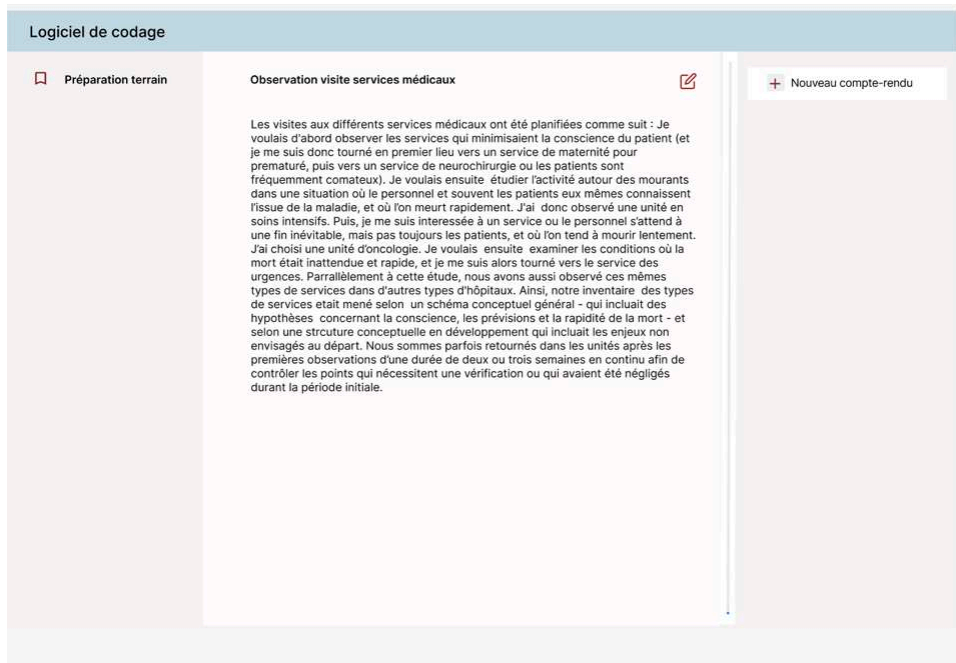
Logiciel de codage

Préparation terrain

Observation visite services médicaux

Les visites aux différents services médicaux ont été planifiées comme suit : Je voulais d'abord observer les services qui minimisaient la conscience du patient (et je me suis donc tourné en premier lieu vers un service de maternité pour prematuré, puis vers un service de neurochirurgie ou les patients sont fréquemment comateux). Je voulais ensuite étudier l'activité autour des mourants dans une situation où le personnel et souvent les patients eux mêmes connaissent l'issue de la maladie, et où l'on meurt rapidement. J'ai donc observé une unité en soins intensifs. Puis, je me suis interessée à un service ou le personnel s'attend à une fin inévitable, mais pas toujours les patients, et où l'on tend à mourir lentement. J'ai choisi une unité d'oncologie. Je voulais ensuite examiner les conditions où la mort était inattendue et rapide, et je me suis alors tourné vers le service des urgences. Parrallèlement à cette étude, nous avons aussi observé ces mêmes types de services dans d'autres types d'hôpitaux. Ainsi, notre inventaire des types de services etait mené selon un schéma conceptuel général - qui incluait des hypothèses concernant la conscience, les prévisions et la rapidité de la mort - et selon une strcuture conceptuelle en développement qui incluait les enjeux non envisagés au départ. Nous sommes parfois retournés dans les unités après les premières observations d'une durée de deux ou trois semaines en continu afin de contrôler les points qui nécessitent une vérification ou qui avaient été négligés durant la période initiale.

+ Nouveau compte-rendu